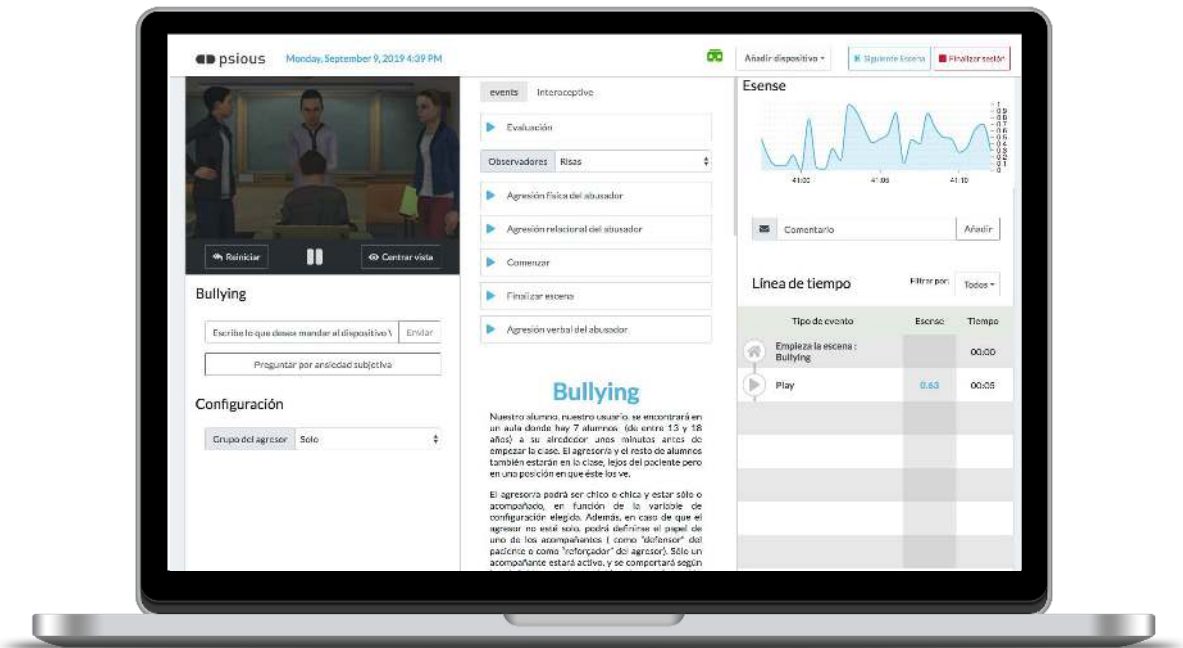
psious Monday, September 9, 2019 4:39 PM

Añadir dispositivo ▾ Siguiente Escena Finalizar sesión

Reiniciar Centrar vista

Bullying

Escribe lo que desees mandar al dispositivo \ Enviar

Preguntar por ansiedad subjetiva

Configuración

Grupo del agresor Solo

events Interoceptive

Evaluación

Observadores Risas

Agresión física del abusador

Agresión relacional del abusador

Comenzar

Finalizar escena

Agresión verbal del abusador

Bullying

Nuestro alumno, nuestro usuario, se encontrará en un aula donde hay 7 alumnos (de entre 13 y 18 años) a su alrededor unos minutos antes de empezar la clase. El agresor/a y el resto de alumnos también estarán en la clase, lejos del paciente pero en una posición en que éste los ve.

El agresor/a podrá ser chico o chica y estar sólo o acompañado, en función de la variable de configuración elegida. Además, en caso de que el agresor no esté solo, podrá definirse el papel de uno de los acompañantes ( como "defensor" del paciente o como "reforzador" del agresor). Sólo un acompañante estará activo, y se comportará según

Esense

1 0.9 0.8 0.7 0.6 0.5 0.4 0.3 0.2 0.1 0

41:00 41:05 41:10

Comentario Añadir

Línea de tiempo Filtrar por: Todos ▾

| Tipo de evento | Esense | Tiempo |
|---|---|---|
| Empieza la escena : Bullying | | 00:00 |
| Play | 0.63 | 00:05 |